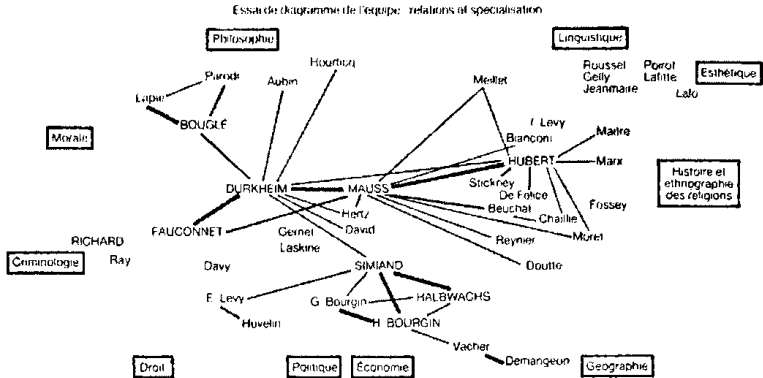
Essai de diagramme de l'équipe : relations et spécialisation

Philosophie

Linguistique

Parodi
Lapie
BOUGLÉ
Aubin
Hourticq
Meillet
Roussel
Gelly
Jeanmaire
Porrot
Lafitte
Lalo
Esthétique

Morale

I. Levy
Bianconi
HUBERT
Madre
Marx

Histoire et ethnographie des religions

DURKHEIM
MAUSS
Stickney
De Felice
Beuchat
Chaillie
Fossey
Hertz
David
Moret
FAUCONNET
Gernet
Laskine
Reynier
Doutté

RICHARD
Ray
Criminologie

Davy
SIMIAND
E. Levy
G. Bourgin
HALBWACHS
H. BOURGIN
Huvelin
Vacher
Demangeon

Droit
Politique
Économie
Géographie